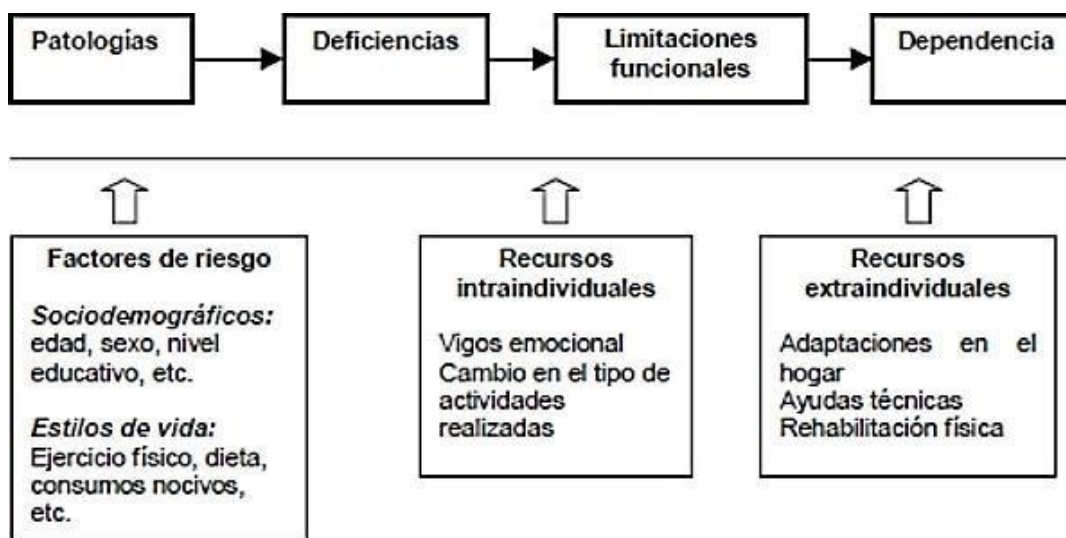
Patologías

Deficiencias

Limitaciones funcionales

Dependencia

Factores de riesgo

*Sociodemográficos:* edad, sexo, nivel educativo, etc.

*Estilos de vida:* Ejercicio físico, dieta, consumos nocivos, etc.

Recursos intraindividuales

Vigos emocional
Cambio en el tipo de actividades realizadas

Recursos extraindividuales

Adaptaciones en el hogar
Ayudas técnicas
Rehabilitación física